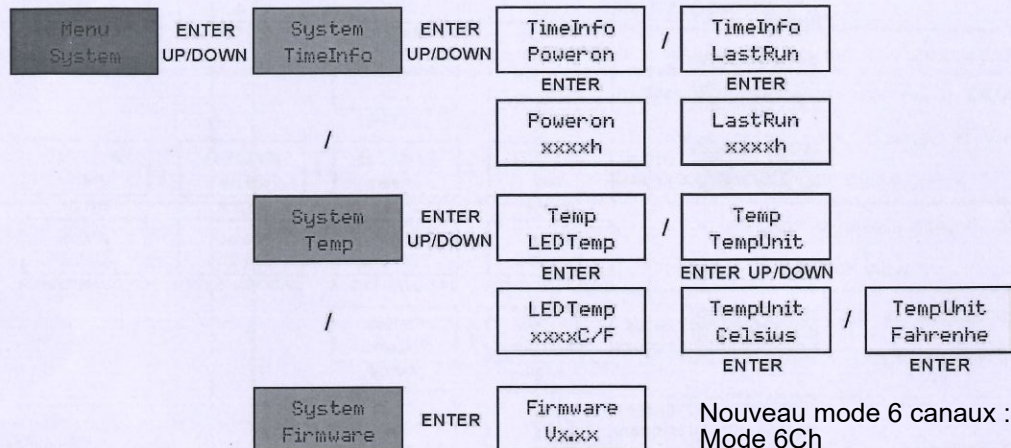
Menu System

ENTER UP/DOWN

System TimeInfo

ENTER UP/DOWN

TimeInfo Poweron

/

TimeInfo LastRun

ENTER

ENTER

Poweron xxxxh

LastRun xxxxh

/

System Temp

ENTER UP/DOWN

Temp LEDTemp

/

Temp TempUnit

ENTER

ENTER UP/DOWN

LEDTemp xxxxC/F

TempUnit Celsius

/

TempUnit Fahrenhe

ENTER

ENTER

/

System Firmware

ENTER

Firmware Vx.xx

Nouveau mode 6 canaux : Mode 6Ch